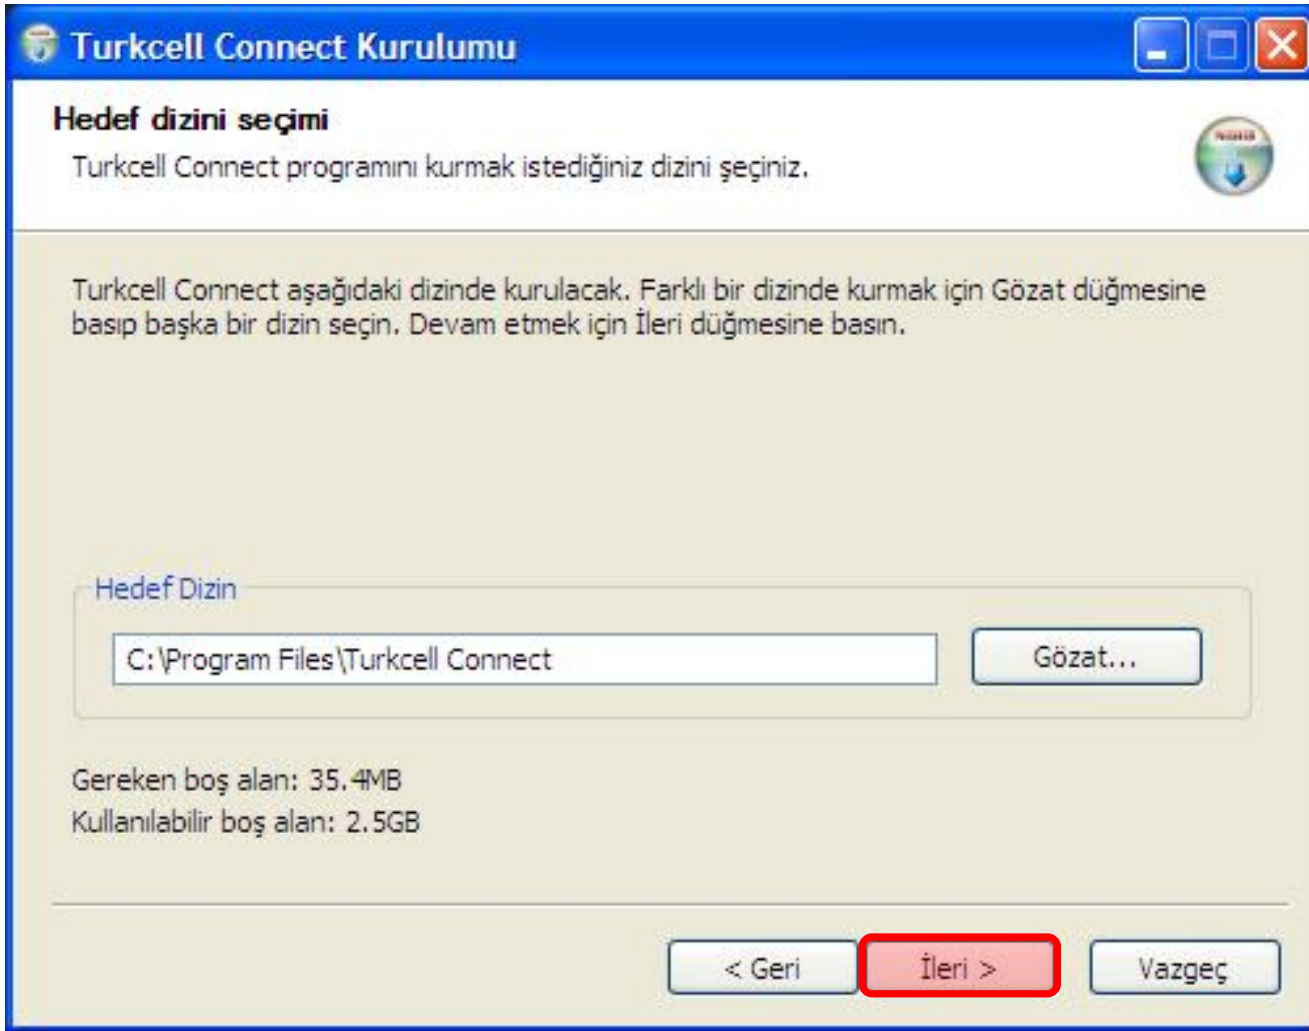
Turkcell Connect Kurulumu

Hedef dizini seçimi

Turkcell Connect programını kurmak istediğiniz dizini şeçiniz.

Turkcell Connect aşağıdaki dizinde kurulacak. Farklı bir dizinde kurmak için Gözat düğmesine basıp başka bir dizin seçin. Devam etmek için İleri düğmesine basın.

Hedef Dizin

C:\Program Files\Turkcell Connect

Gözat...

Gereken boş alan: 35.4MB
Kullanılabilir boş alan: 2.5GB

< Geri

İleri >

Vazgeç